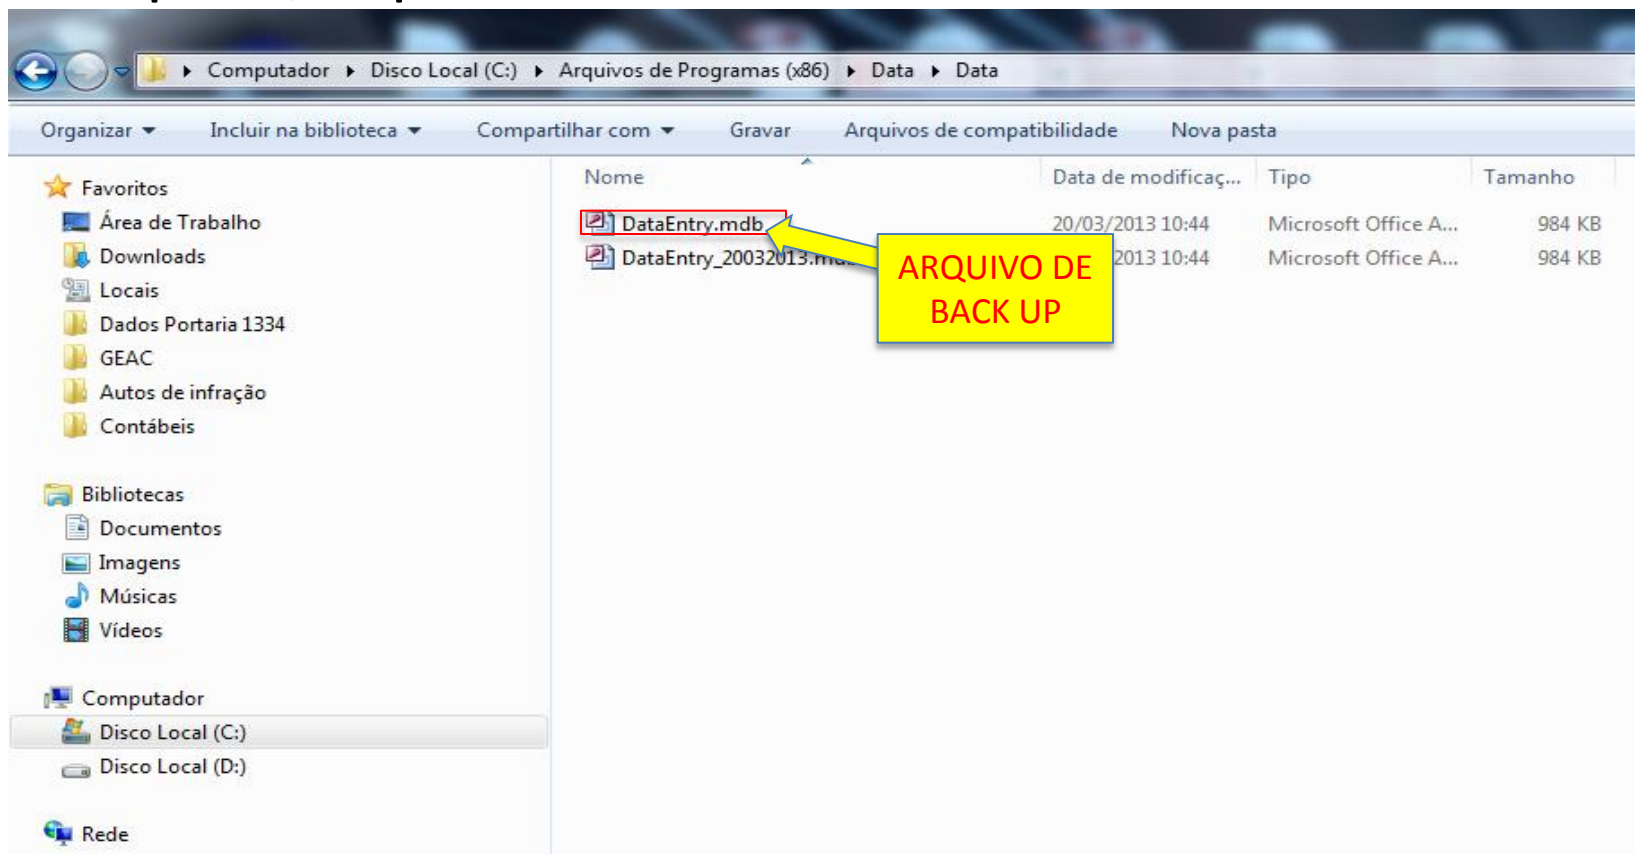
Computador ▸ Disco Local (C:) ▸ Arquivos de Programas (x86) ▸ Data ▸ Data

Organizar ▾ Incluir na biblioteca ▾ Compartilhar com ▾ Gravar Arquivos de compatibilidade Nova pasta

Favoritos
Área de Trabalho
Downloads
Locais
Dados Portaria 1334
GEAC
Autos de infração
Contábeis

Bibliotecas
Documentos
Imagens
Músicas
Vídeos

Computador
Disco Local (C:)
Disco Local (D:)

Rede

| Nome | Data de modificaç... | Tipo | Tamanho |
|---|---|---|---|
| DataEntry.mdb | 20/03/2013 10:44 | Microsoft Office A... | 984 KB |
| DataEntry_20032013.m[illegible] | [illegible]2013 10:44 | Microsoft Office A... | 984 KB |

ARQUIVO DE BACK UP